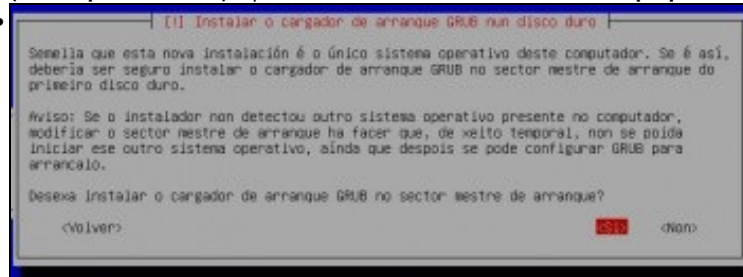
[!] Instalar o cargador de arranque GRUB nun disco duro

Semella que esta nova instalación é o único sistema operativo deste computador. Se é así, debería ser seguro instalar o cargador de arranque GRUB no sector mestre de arranque do primeiro disco duro.

Aviso: Se o instalador non detectou outro sistema operativo presente no computador, modificar o sector mestre de arranque ha facer que, de xeito temporal, non se poida iniciar ese outro sistema operativo, aínda que despois se pode configurar GRUB para arrancalo.

Desexa instalar o cargador de arranque GRUB no sector mestre de arranque?

<Volver>

<Si>

<Non>